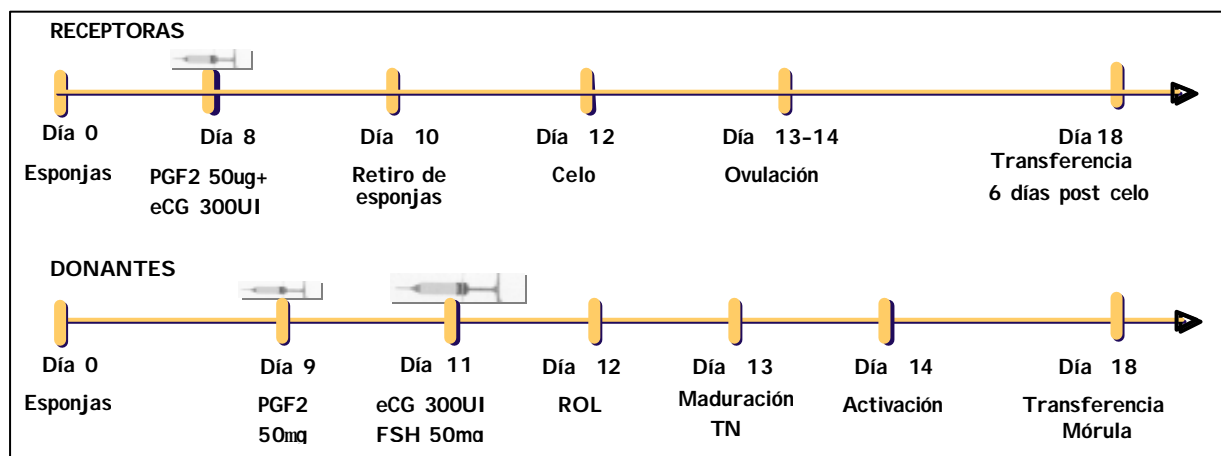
RECEPTORAS

Día 0
Esponjas

Día 8
PGF2 50ug+
eCG 300UI

Día 10
Retiro de esponjas

Día 12
Celo

Día 13-14
Ovulación

Día 18
Transferencia
6 días post celo

DONANTES

Día 0
Esponjas

Día 9
PGF2
50mg

Día 11
eCG 300UI
FSH 50mg

Día 12
ROL

Día 13
Maduración
TN

Día 14
Activación

Día 18
Transferencia
Mórula